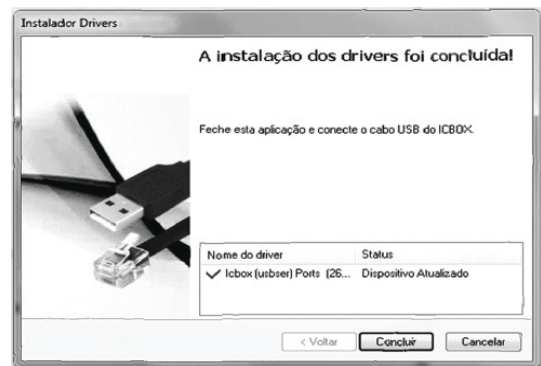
Instalador Drivers

A instalação dos drivers foi concluída!

Feche esta aplicação e conecte o cabo USB do ICBOX.

| Nome do driver | Status |
|---|---|
| ✓ Icbox (usbser) Ports (26... | Dispositivo Atualizado |

< Voltar
Concluir
Cancelar